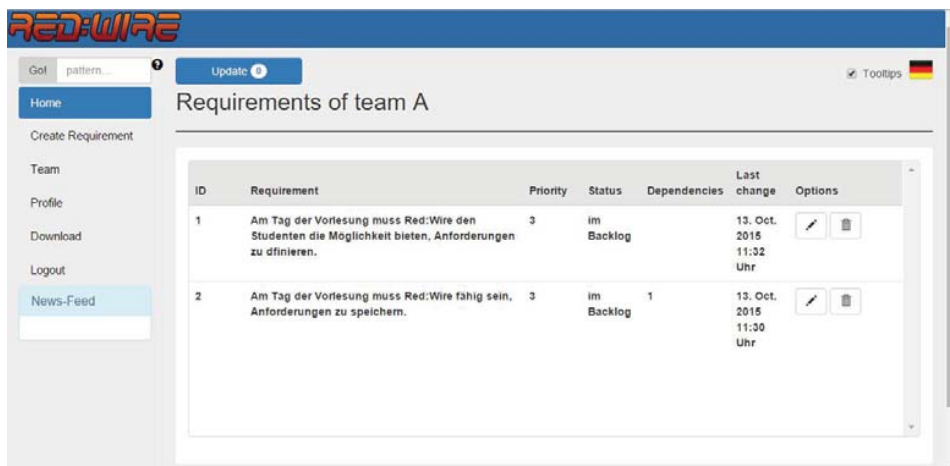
RED:WIRE

Go! pattern...

Update 0

Tooltips

Home
Create Requirement
Team
Profile
Download
Logout
News-Feed

Requirements of team A

| ID | Requirement | Priority | Status | Dependencies | Last change | Options |
|---|---|---|---|---|---|---|
| 1 | Am Tag der Vorlesung muss Red:Wire den Studenten die Möglichkeit bieten, Anforderungen zu dfinieren. | 3 | im Backlog | | 13. Oct. 2015 11:32 Uhr | |
| 2 | Am Tag der Vorlesung muss Red:Wire fähig sein, Anforderungen zu speichern. | 3 | im Backlog | 1 | 13. Oct. 2015 11:30 Uhr | |